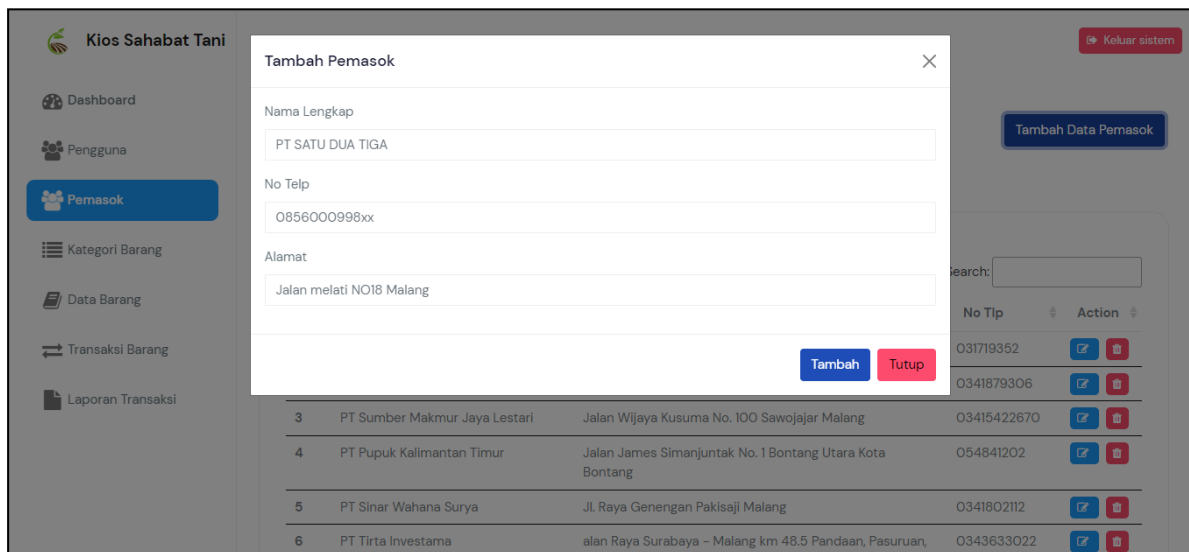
Kios Sahabat Tani

Dashboard
Pengguna
Pemasok
Kategori Barang
Data Barang
Transaksi Barang
Laporan Transaksi

Keluar sistem

Tambah Data Pemasok

Tambah Pemasok

Nama Lengkap
PT SATU DUA TIGA
No Telp
0856000998xx
Alamat
Jalan melati NO18 Malang

Tambah
Tutup

Search:

| | | | No Tlp | Action |
|---|---|---|---|---|
| | | | 031719352 | |
| | | | 0341879306 | |
| 3 | PT Sumber Makmur Jaya Lestari | Jalan Wijaya Kusuma No. 100 Sawojajar Malang | 03415422670 | |
| 4 | PT Pupuk Kalimantan Timur | Jalan James Simanjuntak No. 1 Bontang Utara Kota Bontang | 054841202 | |
| 5 | PT Sinar Wahana Surya | Jl. Raya Genengan Pakisaji Malang | 0341802112 | |
| 6 | PT Tirta Investama | alan Raya Surabaya - Malang km 48.5 Pandaan, Pasuruan, | 0343633022 | |